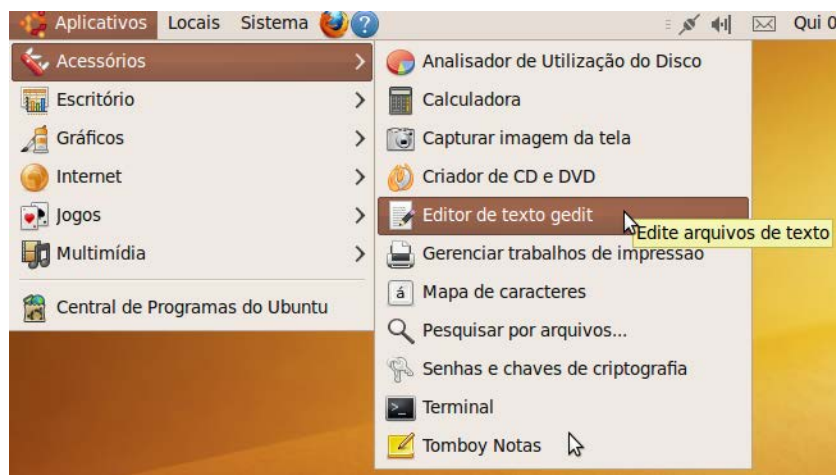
Aplicativos Locais Sistema

Qui 0

Acessórios
Escritório
Gráficos
Internet
Jogos
Multimídia
Central de Programas do Ubuntu

Analisador de Utilização do Disco
Calculadora
Capturar imagem da tela
Criador de CD e DVD
Editor de texto gedit
Gerenciar trabalhos de impressão
Mapa de caracteres
Pesquisar por arquivos...
Senhas e chaves de criptografia
Terminal
Tomboy Notas

Edite arquivos de texto